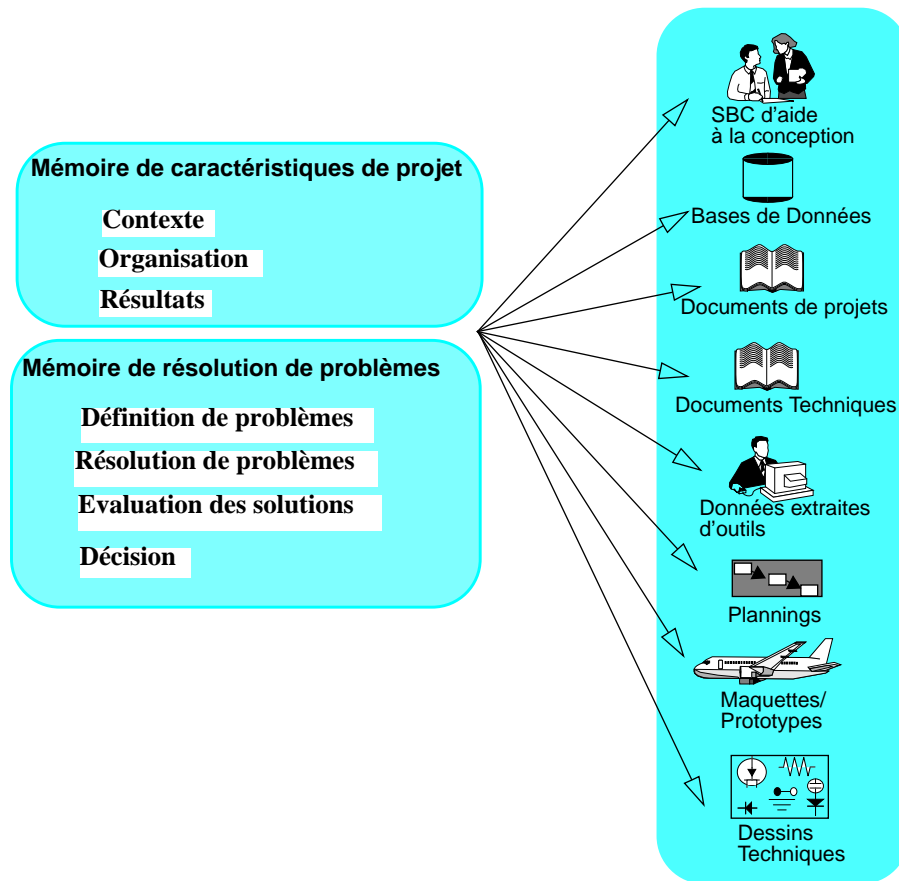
Mémoire de caractéristiques de projet

Contexte

Organisation

Résultats

Mémoire de résolution de problèmes

Définition de problèmes

Résolution de problèmes

Evaluation des solutions

Décision

SBC d'aide à la conception

Bases de Données

Documents de projets

Documents Techniques

Données extraites d'outils

Plannings

Maquettes/ Prototypes

Dessins Techniques